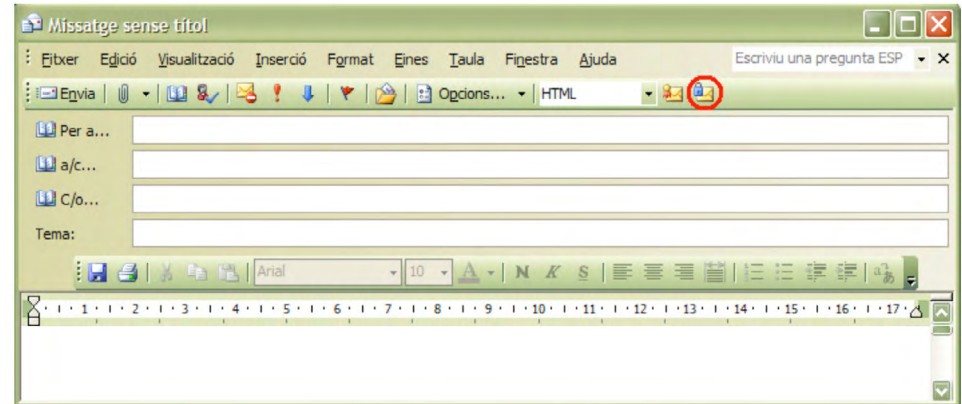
Missatge sense títol

Fitxer Edició Visualització Inserció Format Eines Taula Finestra Ajuda

Escriviu una pregunta ESP

Envia

Opcions...

HTML

Per a...

a/c...

C/o...

Tema:

Arial

10

N K S

1 2 3 4 5 6 7 8 9 10 11 12 13 14 15 16 17